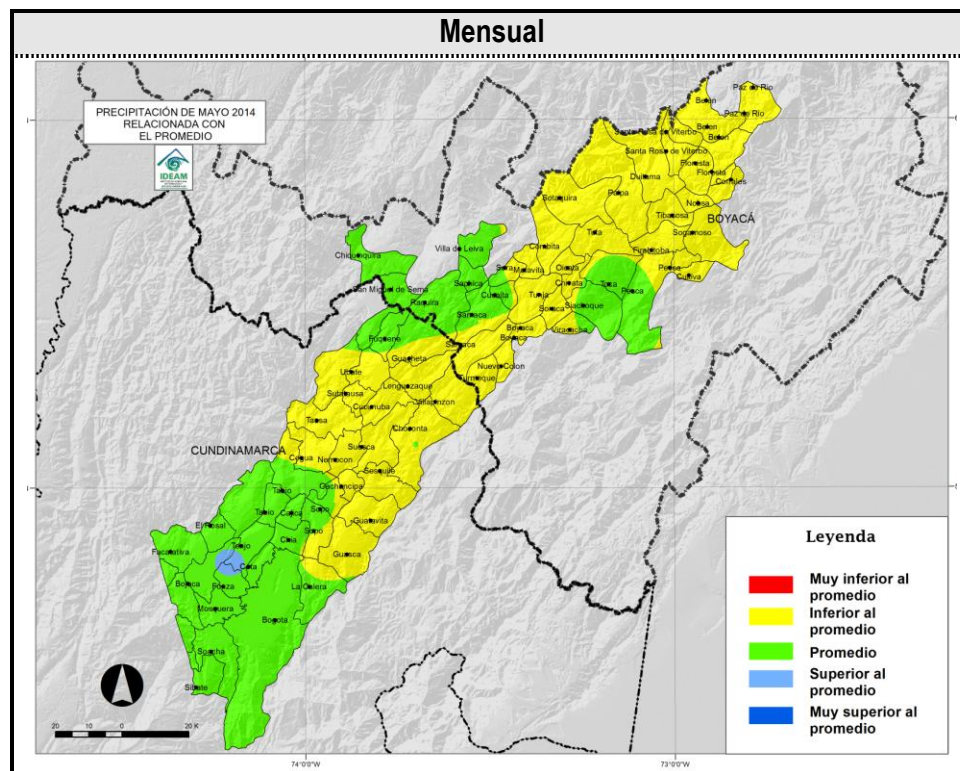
Mensual

PRECIPITACIÓN DE MAYO 2014
RELACIONADA CON
EL PROMEDIO

IDEAM

Belén
Paz de Río
Paz de Río
Betéitiva
Santa Rosa de Viterbo
Santa Rosa de Viterbo
Floresta
Duitama
Floresta
Corrales
Paipa
Sotaquirá
Nobsa
Tibasosa
BOYACÁ
Sogamoso
Toca
Cómbita
Firavitoba
Villa de Leiva
Motavita
Oicatá
Pesca
Cuítiva
Chiquinquirá
Sora
Chivatá
Iza
San Miguel de Sema
Samacá
Cucaita
Tunja
Soracá
Siachoque
Toca
Ráquira
Samacá
Boyacá
Viracachá
Ramiriquí
Fúquene
Guachetá
Ventaquemada
Jenesano
Nuevo Colón
Turmequé
Ubaté
Lenguazaque
Sutatausa
Cucunubá
Villapinzón
Tausa
Chocontá
CUNDINAMARCA
Suesca
Cogua
Nemocón
Sesquilé
Gachancipá
Tabio
Tabio
Cajicá
Sopó
El Rosal
Guatavita
Chía
Sopó
Facatativá
Tenjo
Guasca
Cota
Bojacá
Funza
La Calera
Mosquera
Bogotá
Soacha
Sibaté

20 10 0 20 K

74°0'0"W
73°0'0"W

Leyenda
Muy inferior al promedio
Inferior al promedio
Promedio
Superior al promedio
Muy superior al promedio